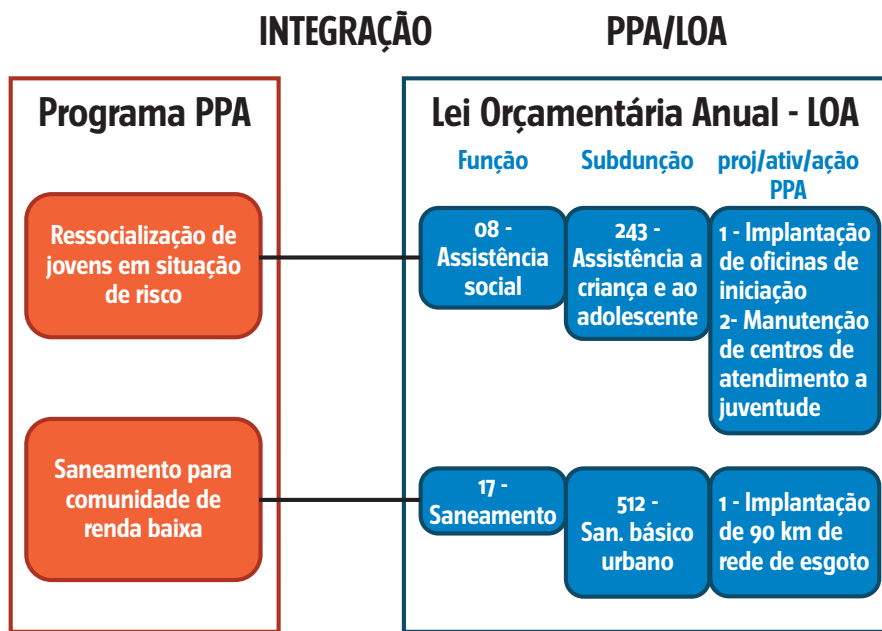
INTEGRAÇÃO PPA/LOA

Programa PPA

Ressocialização de jovens em situação de risco

Saneamento para comunidade de renda baixa

Lei Orçamentária Anual - LOA

Função

Subdunção

proj/ativ/ação PPA

08 - Assistência social

243 - Assistência a criança e ao adolescente

1 - Implantação de oficinas de iniciação
2- Manutenção de centros de atendimento a juventude

17 - Saneamento

512 - San. básico urbano

1 - Implantação de 90 km de rede de esgoto